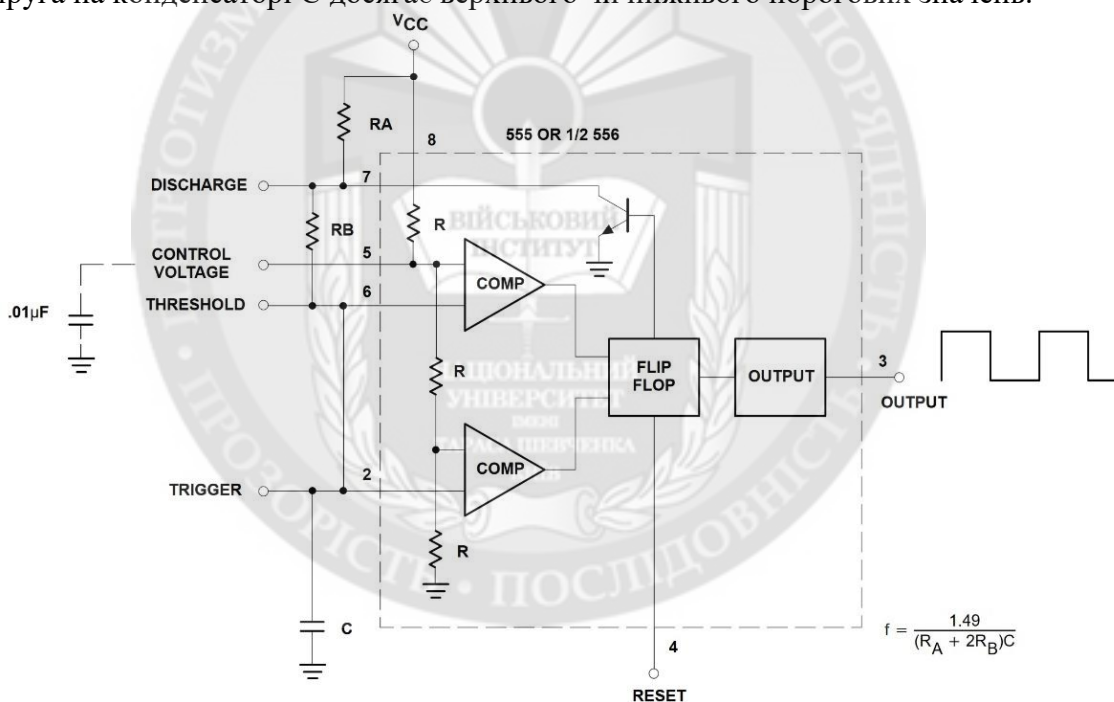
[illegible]руга на конденсаторі C досягає верхнього чи нижнього порогових значень.

$V_{CC}$

RA

8

555 OR 1/2 556

DISCHARGE

7

RB

R

CONTROL VOLTAGE

5

COMP

.01µF

THRESHOLD

6

R

FLIP FLOP

OUTPUT

3

OUTPUT

COMP

TRIGGER

2

R

C

4

RESET

$f = \frac{1.49}{(R_A + 2R_B)C}$

ВІЙСЬКОВИЙ ІНСТИТУТ

НАЦІОНАЛЬНИЙ УНІВЕРСИТЕТ ІМЕНІ ТАРАСА ШЕВЧЕНКА

ПАТРІОТИЗМ

ПРОЗОРІСТЬ · ПОСЛІДОВНІСТЬ

ВІДПОВІДАЛЬНІСТЬ

ПОРЯДНІСТЬ